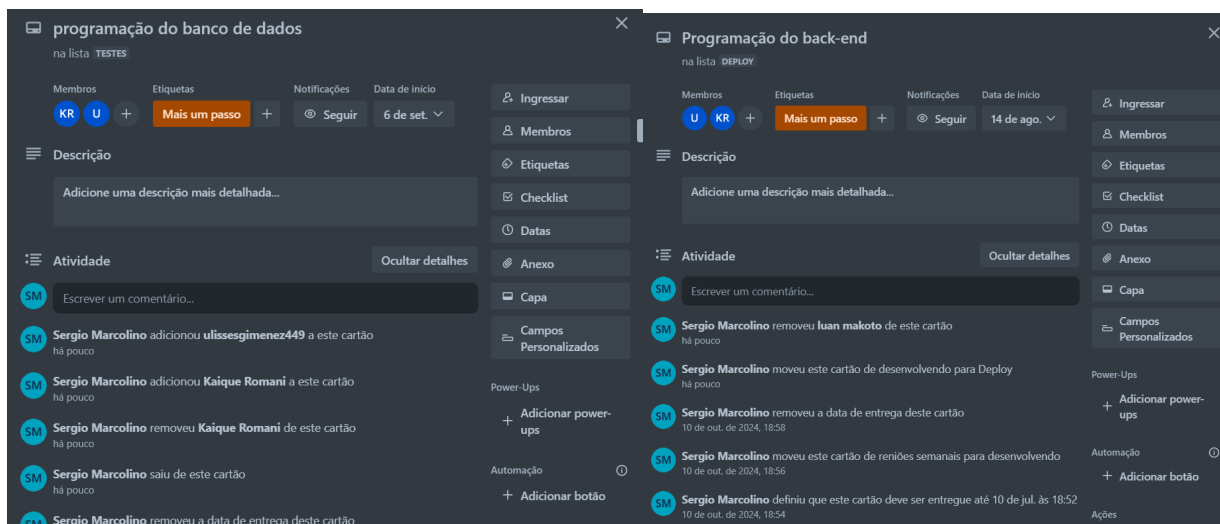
programação do banco de dados
na lista TESTES

Membros
KR U +

Etiquetas
Mais um passo +

Notificações
Seguir

Data de início
6 de set.

Descrição

Adicione uma descrição mais detalhada...

Atividade

Ocultar detalhes

SM Escrever um comentário...

SM Sergio Marcolino adicionou ulissesgimenez449 a este cartão
há pouco

SM Sergio Marcolino adicionou Kaique Romani a este cartão
há pouco

SM Sergio Marcolino removeu Kaique Romani de este cartão
há pouco

SM Sergio Marcolino saiu de este cartão
há pouco

SM Sergio Marcolino removeu a data de entrega deste cartão

Ingressar
Membros
Etiquetas
Checklist
Datas
Anexo
Capa
Campos Personalizados
Power-Ups
Adicionar power-ups
Automação
Adicionar botão

Programação do back-end
na lista DEPLOY

Membros
U KR +

Etiquetas
Mais um passo +

Notificações
Seguir

Data de início
14 de ago.

Descrição

Adicione uma descrição mais detalhada...

Atividade

Ocultar detalhes

SM Escrever um comentário...

SM Sergio Marcolino removeu luan makoto de este cartão
há pouco

SM Sergio Marcolino moveu este cartão de desenvolvendo para Deploy
há pouco

SM Sergio Marcolino removeu a data de entrega deste cartão
10 de out. de 2024, 18:58

SM Sergio Marcolino moveu este cartão de reniões semanais para desenvolvendo
10 de out. de 2024, 18:56

SM Sergio Marcolino definiu que este cartão deve ser entregue até 10 de jul. às 18:52
10 de out. de 2024, 18:54

Ingressar
Membros
Etiquetas
Checklist
Datas
Anexo
Capa
Campos Personalizados
Power-Ups
Adicionar power-ups
Automação
Adicionar botão
Ações